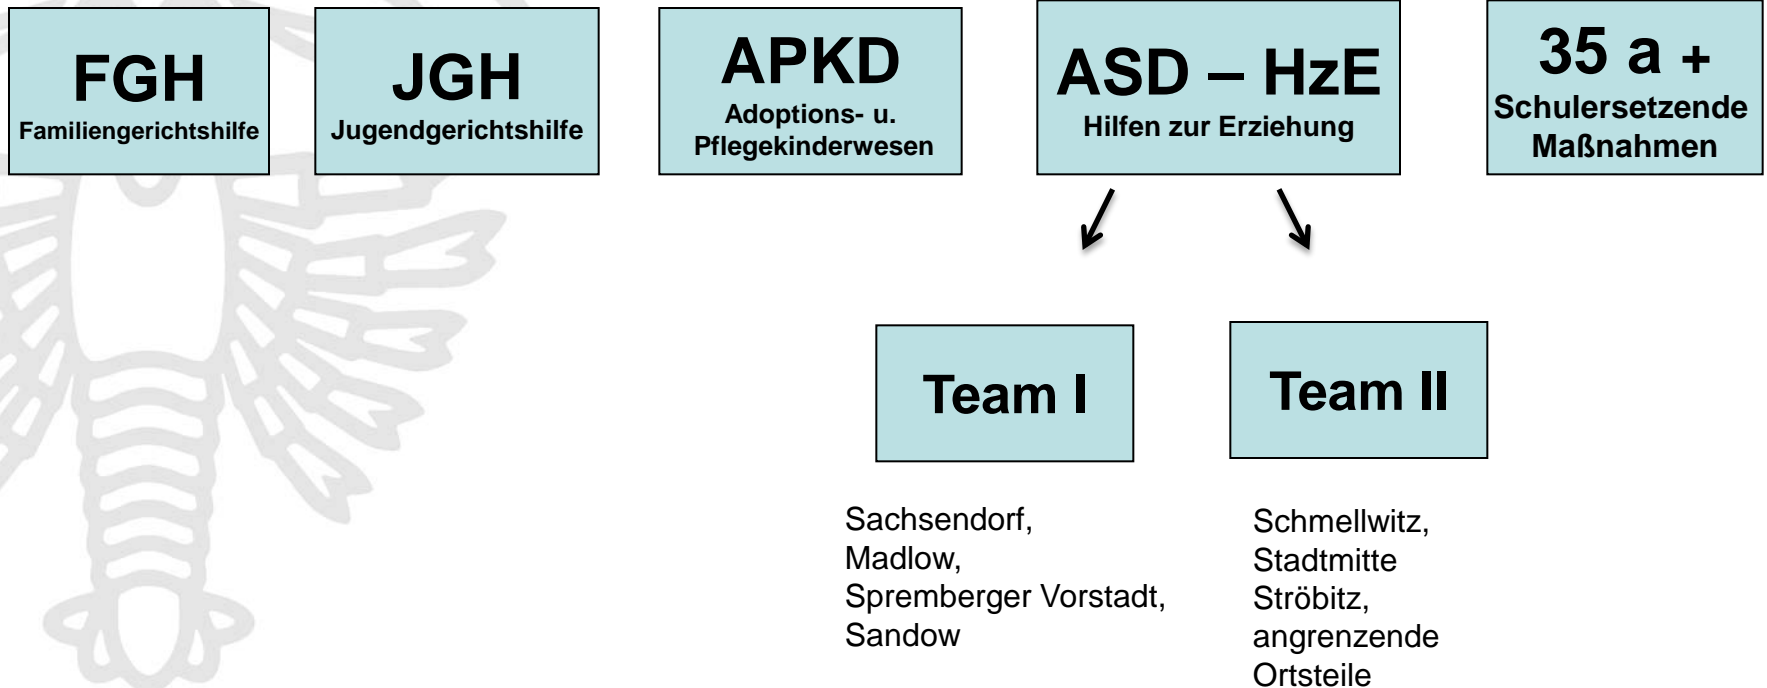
FGH
Familiengerichtshilfe

JGH
Jugendgerichtshilfe

APKD
Adoptions- u. Pflegekinderwesen

ASD – HzE
Hilfen zur Erziehung

35 a +
Schulersetzende Maßnahmen

Team I

Team II

Sachsendorf,
Madlow,
Spremberger Vorstadt,
Sandow

Schmellwitz,
Stadtmitte
Ströbitz,
angrenzende Ortsteile